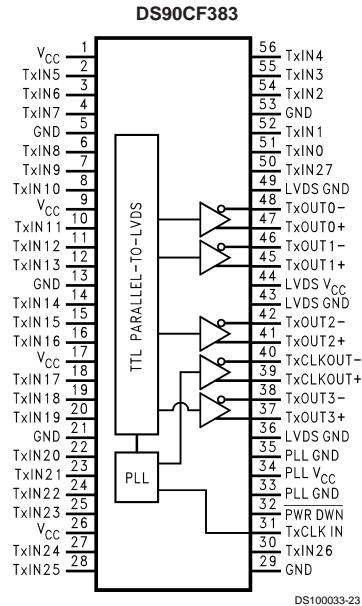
DS90CF383

$V_{CC}$ 1
TxIN5 2
TxIN6 3
TxIN7 4
GND 5
TxIN8 6
TxIN9 7
TxIN10 8
$V_{CC}$ 9
TxIN11 10
TxIN12 11
TxIN13 12
GND 13
TxIN14 14
TxIN15 15
TxIN16 16
$V_{CC}$ 17
TxIN17 18
TxIN18 19
TxIN19 20
GND 21
TxIN20 22
TxIN21 23
TxIN22 24
TxIN23 25
$V_{CC}$ 26
TxIN24 27
TxIN25 28

TTL PARALLEL-TO-LVDS

PLL

56 TxIN4
55 TxIN3
54 TxIN2
53 GND
52 TxIN1
51 TxIN0
50 TxIN27
49 LVDS GND
48 TxOUT0−
47 TxOUT0+
46 TxOUT1−
45 TxOUT1+
44 LVDS $V_{CC}$
43 LVDS GND
42 TxOUT2−
41 TxOUT2+
40 TxCLKOUT−
39 TxCLKOUT+
38 TxOUT3−
37 TxOUT3+
36 LVDS GND
35 PLL GND
34 PLL $V_{CC}$
33 PLL GND
32 PWR DWN
31 TxCLK IN
30 TxIN26
29 GND

DS100033-23